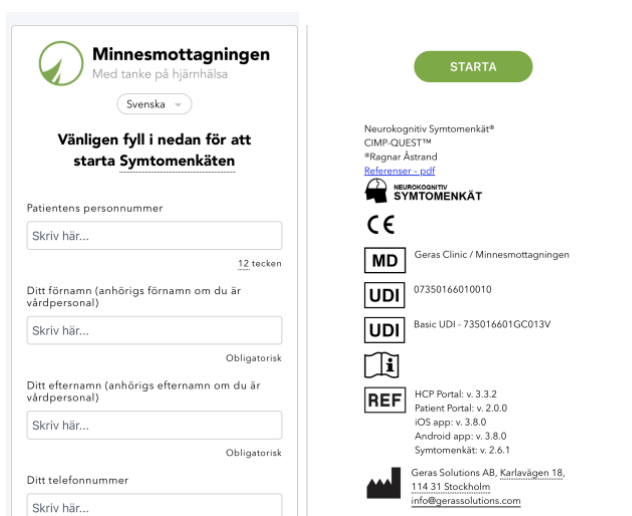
Minnesmottagningen
Med tanke på hjärnhälsa

Svenska

Vänligen fyll i nedan för att starta Symtomenkäten

Patientens personnummer
Skriv här...
12 tecken

Ditt förnamn (anhörigs förnamn om du är vårdpersonal)
Skriv här...
Obligatorisk

Ditt efternamn (anhörigs efternamn om du är vårdpersonal)
Skriv här...
Obligatorisk

Ditt telefonnummer
Skriv här...

STARTA

Neurokognitiv Symtomenkät®
CIMP-QUEST™
®Ragnar Åstrand
Referenser - pdf

NEUROKOGNITIV
SYMTOMENKÄT

CE

MD Geras Clinic / Minnesmottagningen

UDI 07350166010010

UDI Basic UDI - 735016601GC013V

REF HCP Portal: v. 3.3.2
Patient Portal: v. 2.0.0
iOS app: v. 3.8.0
Android app: v. 3.8.0
Symtomenkät: v. 2.6.1

Geras Solutions AB, Karlavägen 18, 114 31 Stockholm
info@gerassolutions.com